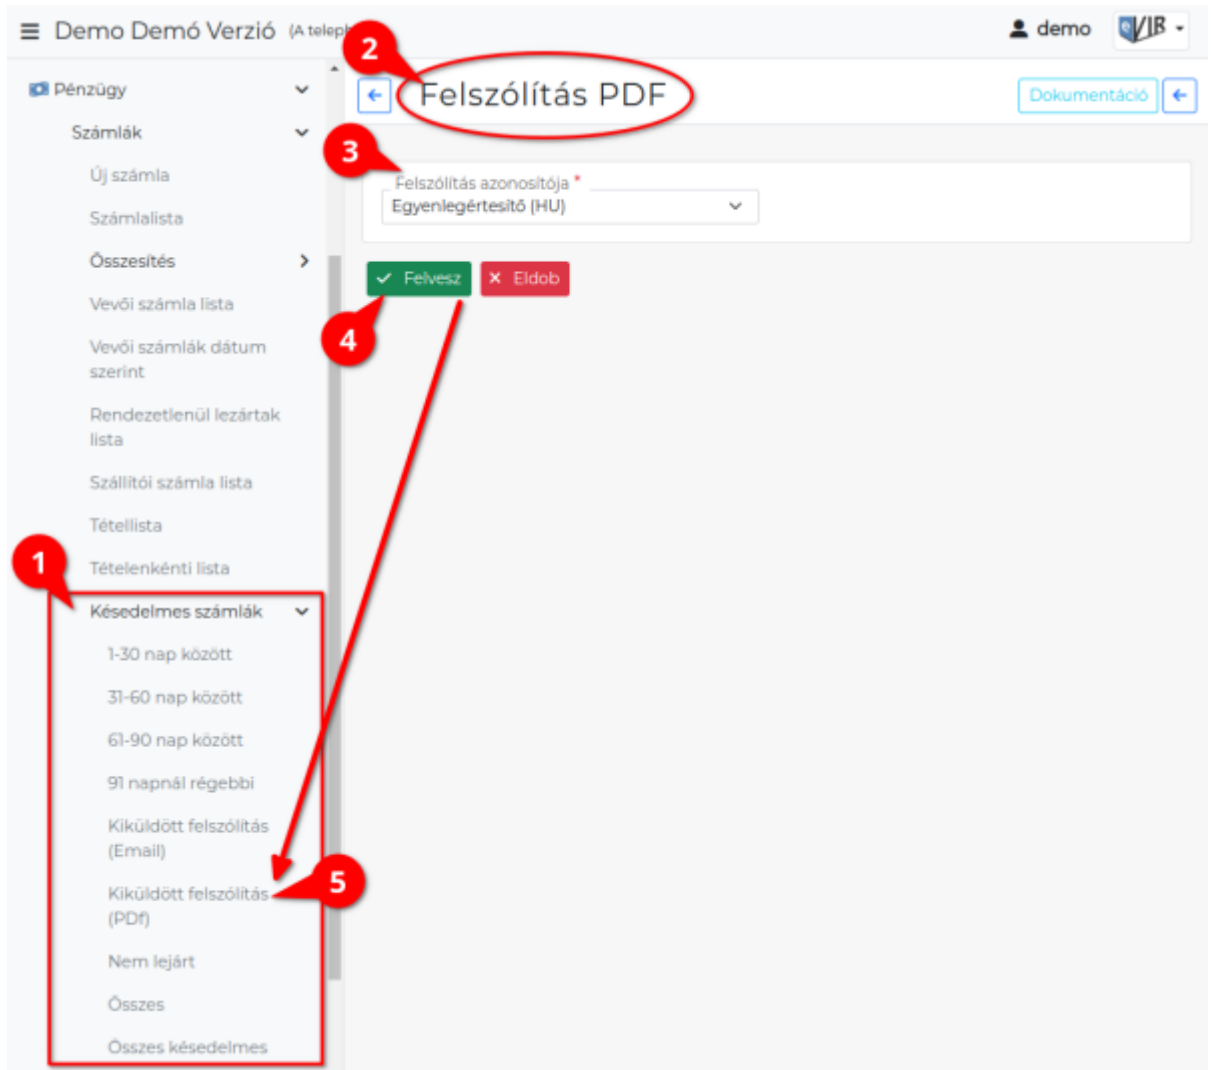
Demo Demó Verzió (A telep

demo

VIR

Pénzügy

Számlák

Új számla

Számlalista

Összesítés

Vevői számla lista

Vevői számlák dátum szerint

Rendezetlenül lezártak lista

Szállítói számla lista

Tétellista

Tételenkénti lista

Késedelmes számlák

1-30 nap között

31-60 nap között

61-90 nap között

91 napnál régebbi

Kiküldött felszólítás (Email)

Kiküldött felszólítás (PDf)

Nem lejárt

Összes

Összes késedelmes

2

Felszólítás PDF

Dokumentáció

3

Felszólítás azonosítója *

Egyenlegértesítő (HU)

Felvesz

Eldob

4

5

1